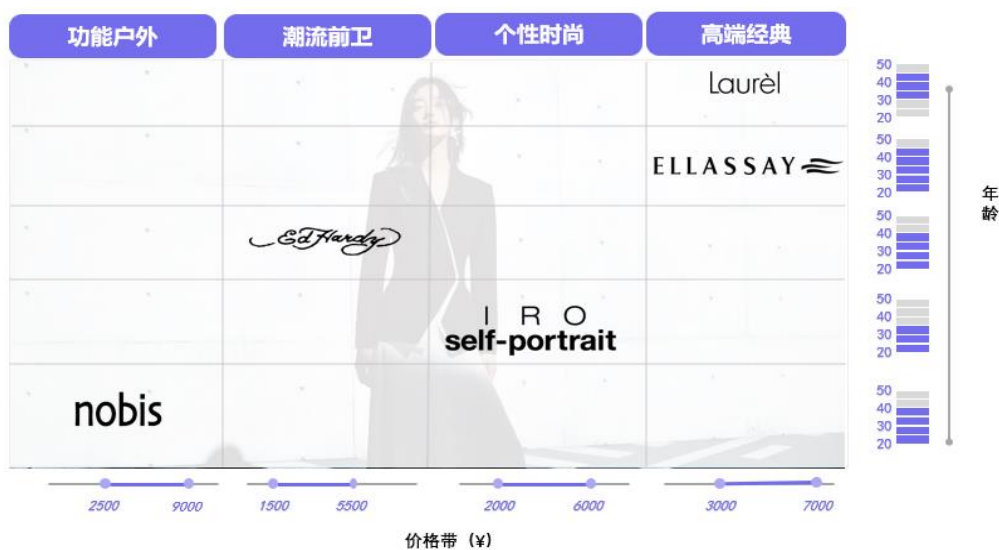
功能户外

潮流前卫

个性时尚

高端经典

Laurèl

ELLASSAY

Ed Hardy

IRO

self-portrait

nobis

50
40
30
20

50
40
30
20

50
40
30
20

50
40
30
20

50
40
30
20

年龄

2500 9000

1500 5500

2000 6000

3000 7000

价格带（¥）